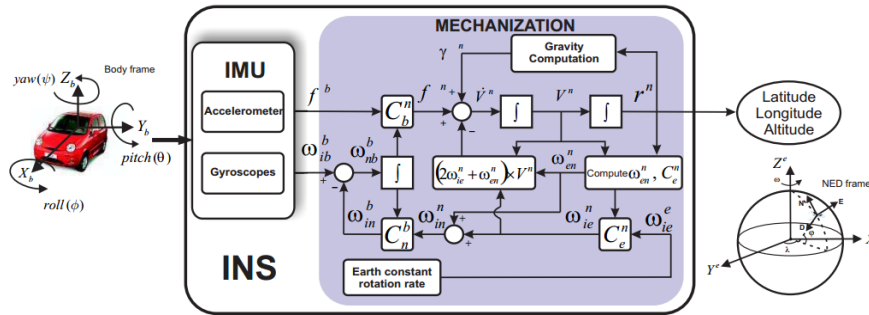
MECHANIZATION

Gravity Computation

$\gamma^n$

IMU

Accelerometer

Gyroscopes

INS

$yaw(\psi)$ $Z_b$

Body frame

$Y_b$

$pitch(\theta)$

$X_b$

$roll(\phi)$

$f^b$

$C_b^n$

$f^n$

$\dot{V}^n$

$\int$

$V^n$

$\int$

$r^n$

Latitude Longitude Altitude

$\omega_{ib}^b$

$\omega_{nb}^b$

$\int$

$(2\omega_{ie}^n + \omega_{en}^n) \times V^n$

$\omega_{en}^n$

Compute $\omega_{en}^n$, $C_e^n$

$\omega_{in}^b$

$C_n^b$

$\omega_{in}^n$

$\omega_{ie}^n$

$C_e^n$

$\omega_{ie}^e$

Earth constant rotation rate

$Z^e$

NED frame

$\omega$

N

E

D

$\varphi$

$\lambda$

$Y^e$

X